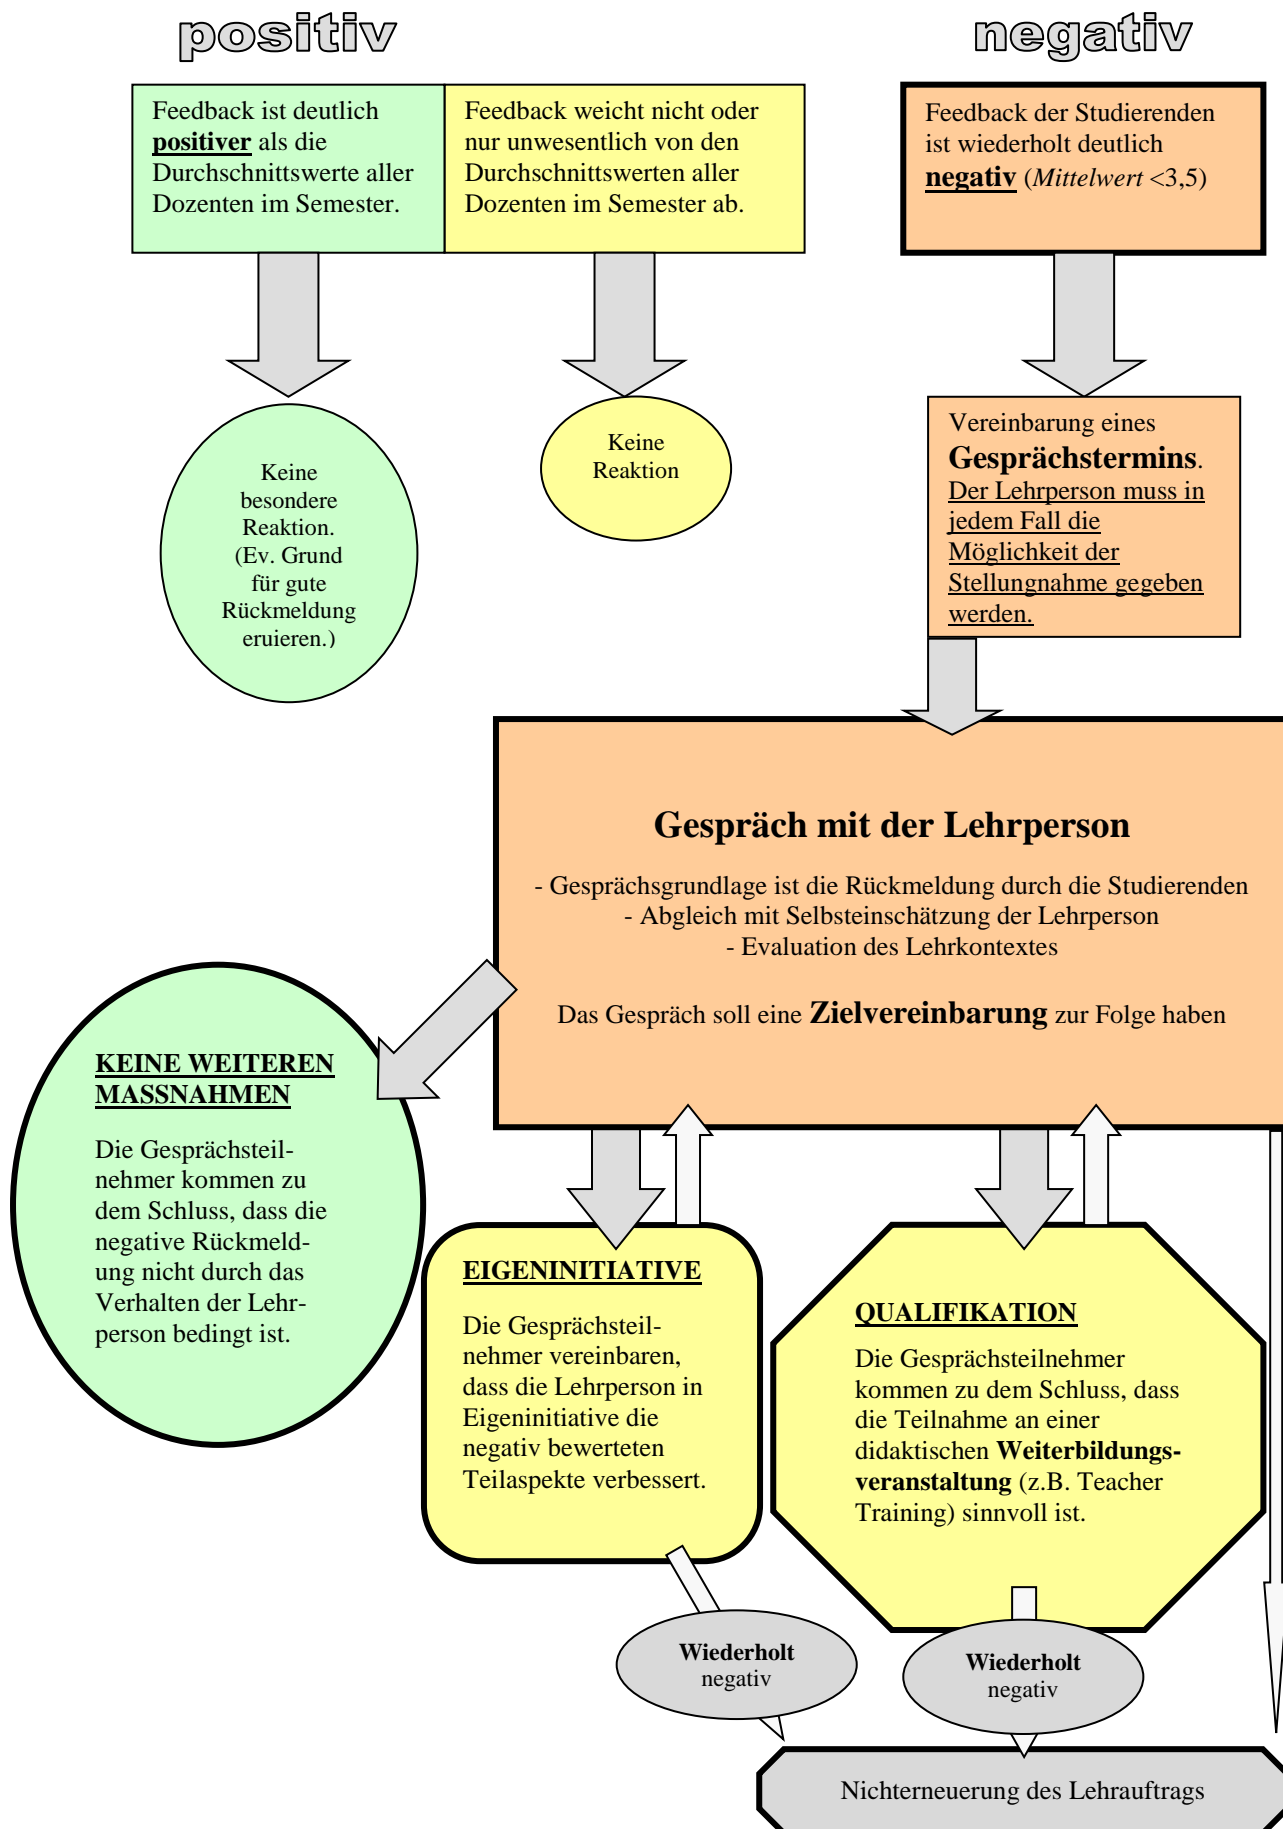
positiv

negativ

Feedback ist deutlich **positiver** als die Durchschnittswerte aller Dozenten im Semester.

Feedback weicht nicht oder nur unwesentlich von den Durchschnittswerten aller Dozenten im Semester ab.

Feedback der Studierenden ist wiederholt deutlich **negativ** (*Mittelwert* <3,5)

Keine besondere Reaktion. (Ev. Grund für gute Rückmeldung eruieren.)

Keine Reaktion

Vereinbarung eines **Gesprächstermins**. Der Lehrperson muss in jedem Fall die Möglichkeit der Stellungnahme gegeben werden.

**Gespräch mit der Lehrperson**

- Gesprächsgrundlage ist die Rückmeldung durch die Studierenden
- Abgleich mit Selbsteinschätzung der Lehrperson
- Evaluation des Lehrkontextes

Das Gespräch soll eine **Zielvereinbarung** zur Folge haben

**KEINE WEITEREN MASSNAHMEN**

Die Gesprächsteilnehmer kommen zu dem Schluss, dass die negative Rückmeldung nicht durch das Verhalten der Lehrperson bedingt ist.

**EIGENINITIATIVE**

Die Gesprächsteilnehmer vereinbaren, dass die Lehrperson in Eigeninitiative die negativ bewerteten Teilaspekte verbessert.

**QUALIFIKATION**

Die Gesprächsteilnehmer kommen zu dem Schluss, dass die Teilnahme an einer didaktischen **Weiterbildungsveranstaltung** (z.B. Teacher Training) sinnvoll ist.

**Wiederholt** negativ

**Wiederholt** negativ

Nichterneuerung des Lehrauftrags